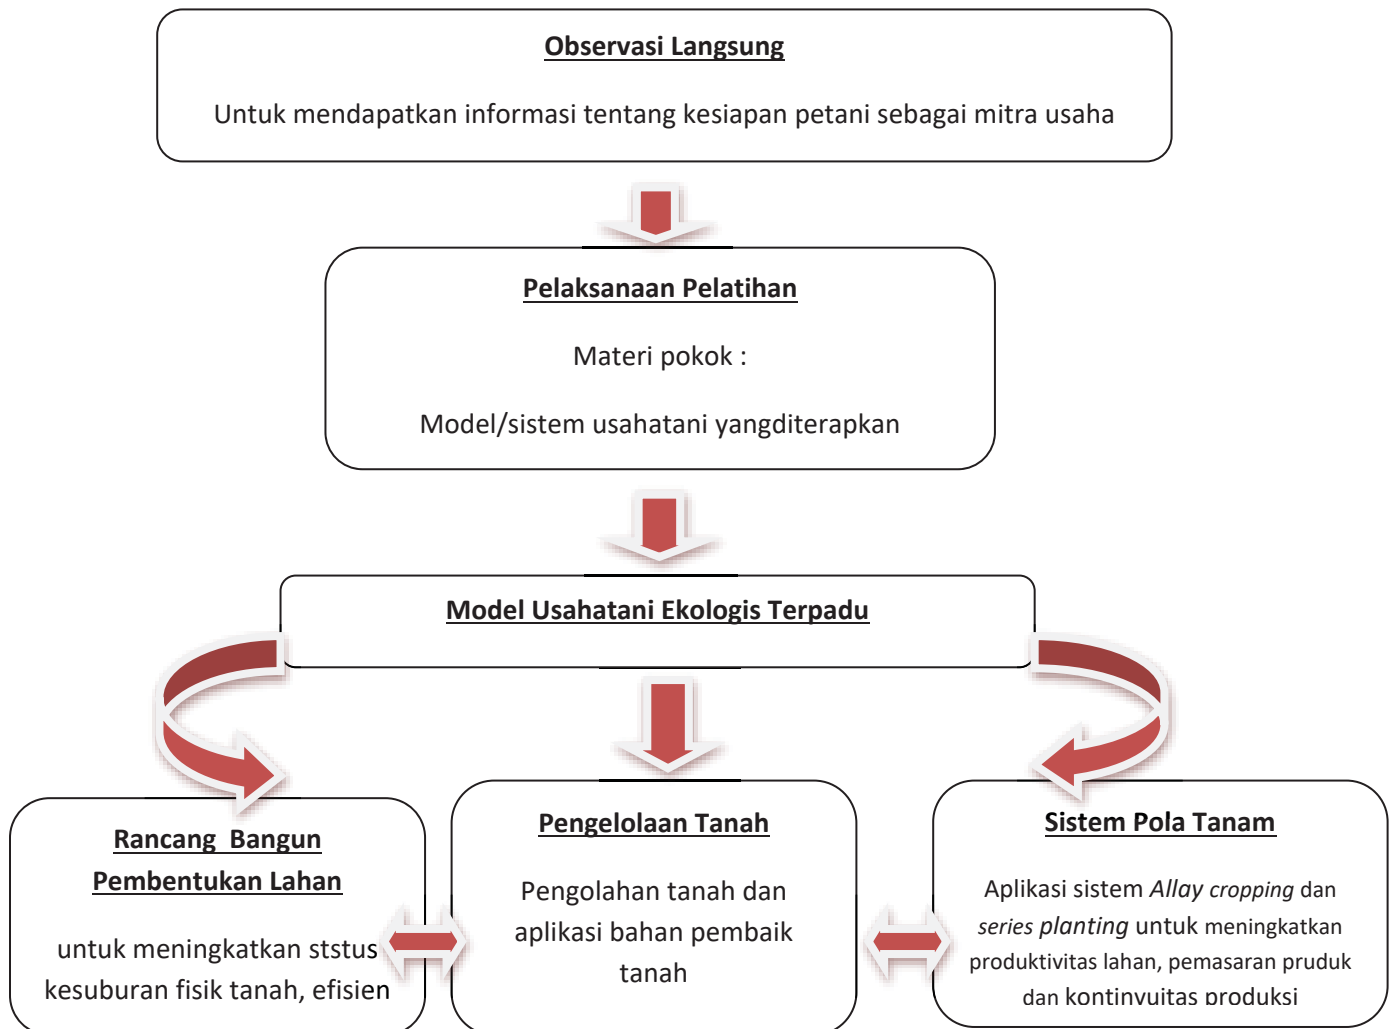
Observasi Langsung

Untuk mendapatkan informasi tentang kesiapan petani sebagai mitra usaha

Pelaksanaan Pelatihan

Materi pokok :

Model/sistem usahatani yangditerapkan

Model Usahatani Ekologis Terpadu

Rancang Bangun Pembentukan Lahan

untuk meningkatkan ststus kesuburan fisik tanah, efisien

Pengelolaan Tanah

Pengolahan tanah dan aplikasi bahan pembaik tanah

Sistem Pola Tanam

Aplikasi sistem *Allay cropping* dan *series planting* untuk meningkatkan produktivitas lahan, pemasaran pruduk dan kontinvuitas produksi